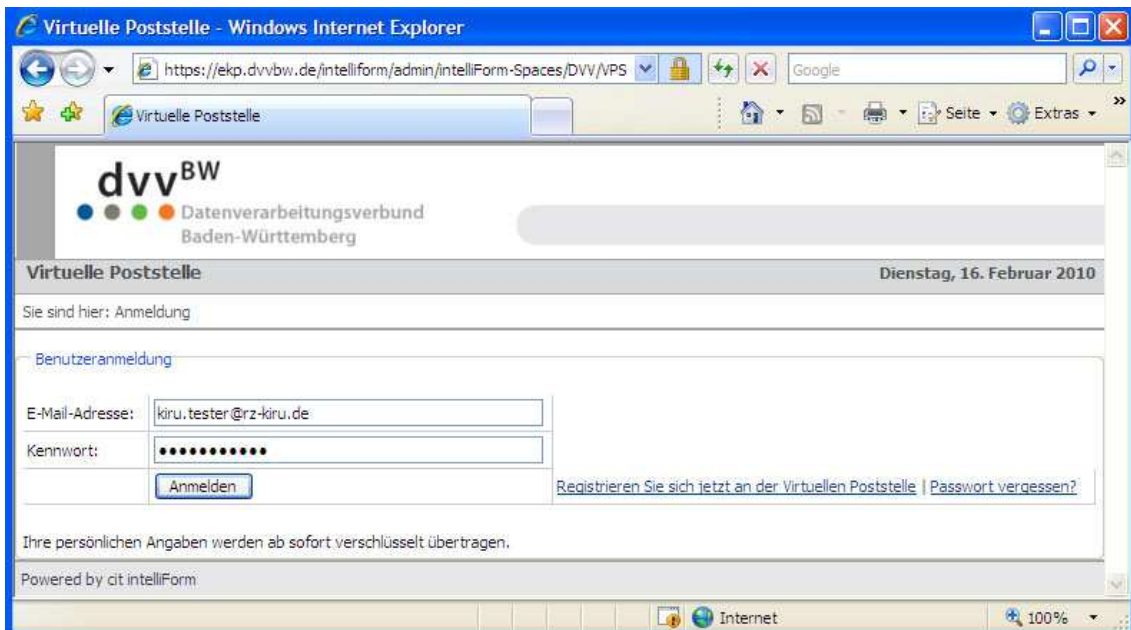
Virtuelle Poststelle - Windows Internet Explorer

https://ekp.dvvbw.de/intelliform/admin/intelliForm-Spaces/DVV/VPS

Google

Virtuelle Poststelle

Seite ▾ Extras ▾

dvv$^{BW}$
Datenverarbeitungsverbund
Baden-Württemberg

Virtuelle Poststelle

Dienstag, 16. Februar 2010

Sie sind hier: Anmeldung

Benutzeranmeldung

| | |
|---|---|
| E-Mail-Adresse: | kiru.tester@rz-kiru.de |
| Kennwort: | ●●●●●●●●●●● |
| | Anmelden |

Registrieren Sie sich jetzt an der Virtuellen Poststelle | Passwort vergessen?

Ihre persönlichen Angaben werden ab sofort verschlüsselt übertragen.

Powered by cit intelliForm

Internet

100%